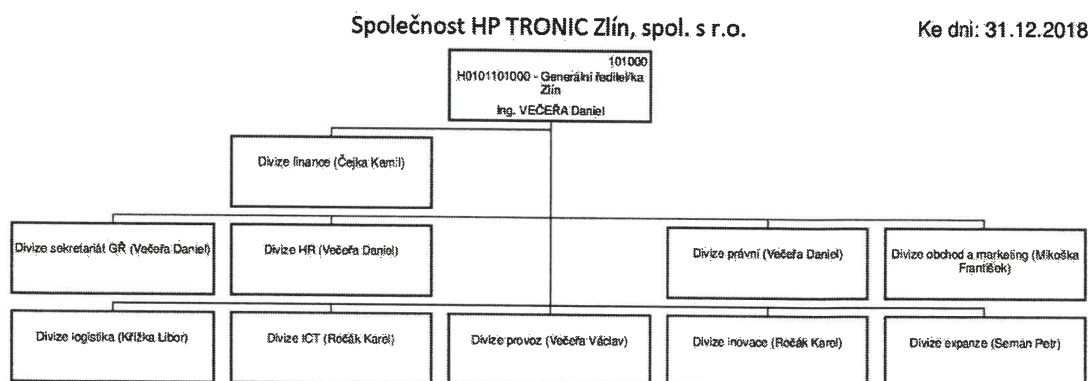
Společnost HP TRONIC Zlín, spol. s r.o.

Ke dni: 31.12.2018

101000
H0101101000 - Generální ředitelka Zlín
Ing. VEČEŘA Daniel

Divize finance (Čejka Kamil)

Divize sekretariát GŘ (Večeřa Daniel)

Divize HR (Večeřa Daniel)

Divize právní (Večeřa Daniel)

Divize obchod a marketing (Mikoška František)

Divize logistika (Křížka Libor)

Divize ICT (Ročák Karel)

Divize provoz (Večeřa Václav)

Divize inovace (Ročák Karel)

Divize expanze (Seman Petr)